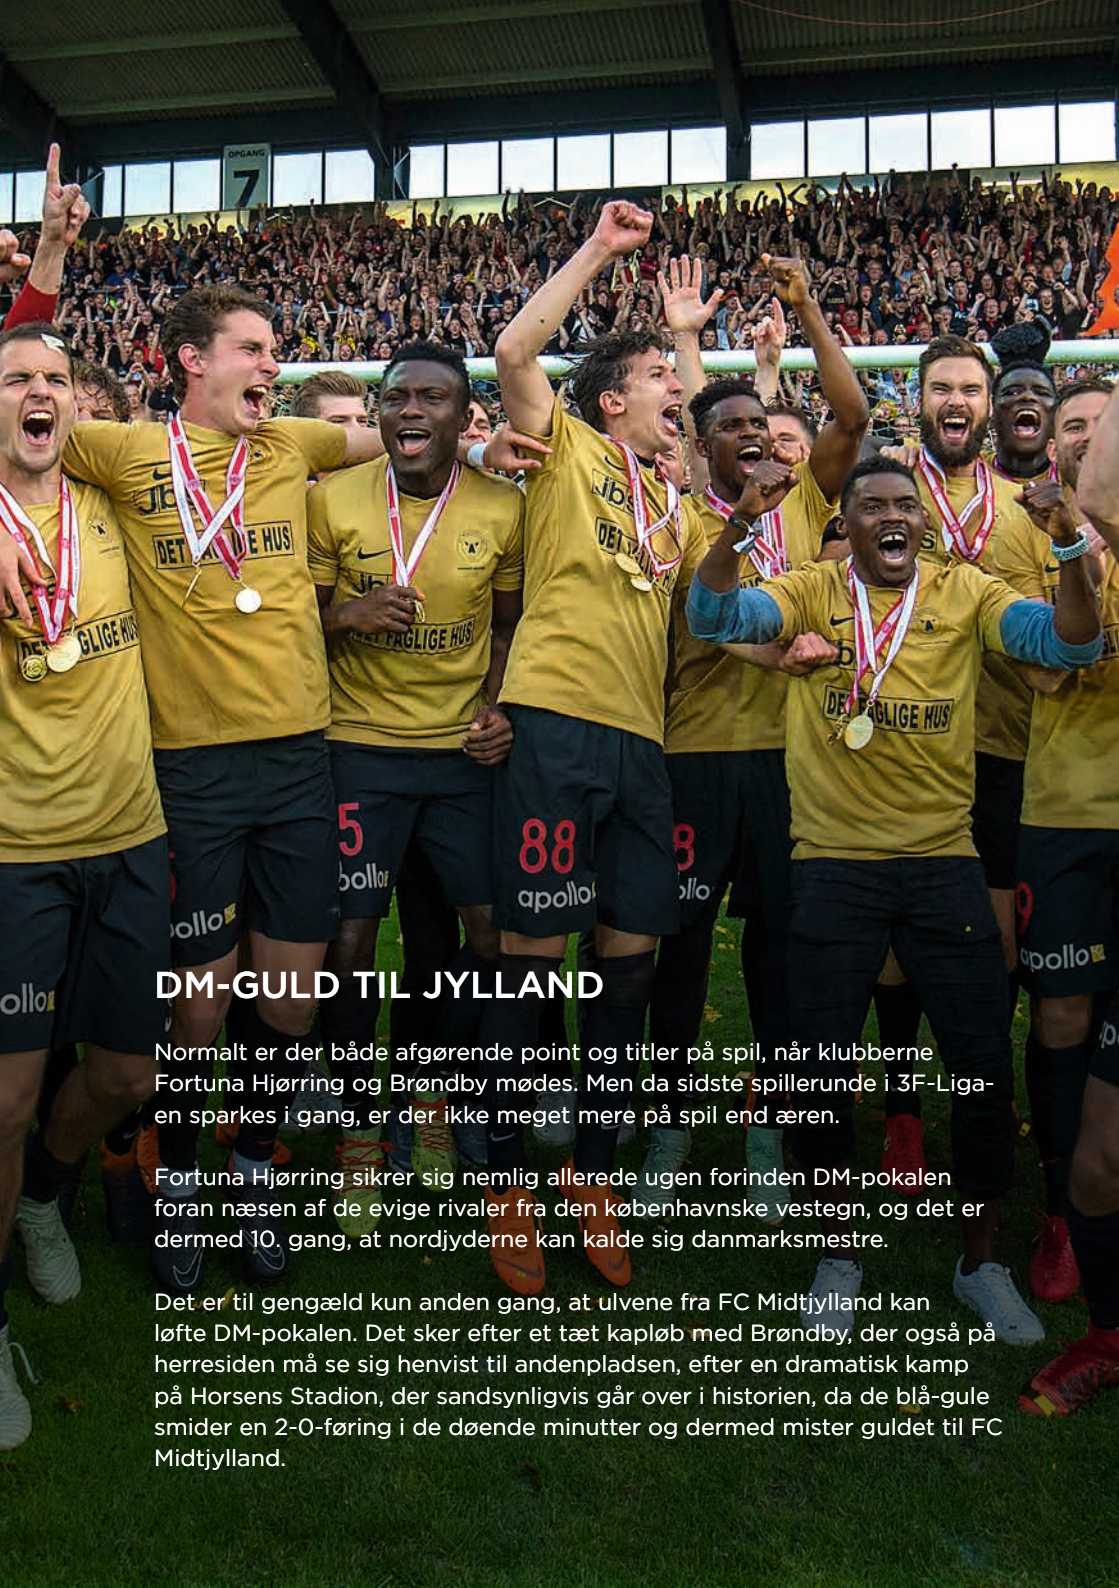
OPGANG
7

DET FAGLIGE HUS

5
88
8
apollo

DM-GULD TIL JYLLAND

Normalt er der både afgørende point og titler på spil, når klubberne Fortuna Hjørring og Brøndby mødes. Men da sidste spillerunde i 3F-Ligaen sparkes i gang, er der ikke meget mere på spil end æren.

Fortuna Hjørring sikrer sig nemlig allerede ugen forinden DM-pokalen foran næsen af de evige rivaler fra den københavnske vestegn, og det er dermed 10. gang, at nordjyderne kan kalde sig danmarksmestre.

Det er til gengæld kun anden gang, at ulvene fra FC Midtjylland kan løfte DM-pokalen. Det sker efter et tæt kapløb med Brøndby, der også på herresiden må se sig henvist til andenpladsen, efter en dramatisk kamp på Horsens Stadion, der sandsynligvis går over i historien, da de blå-gule smider en 2-0-føring i de døende minutter og dermed mister guldet til FC Midtjylland.